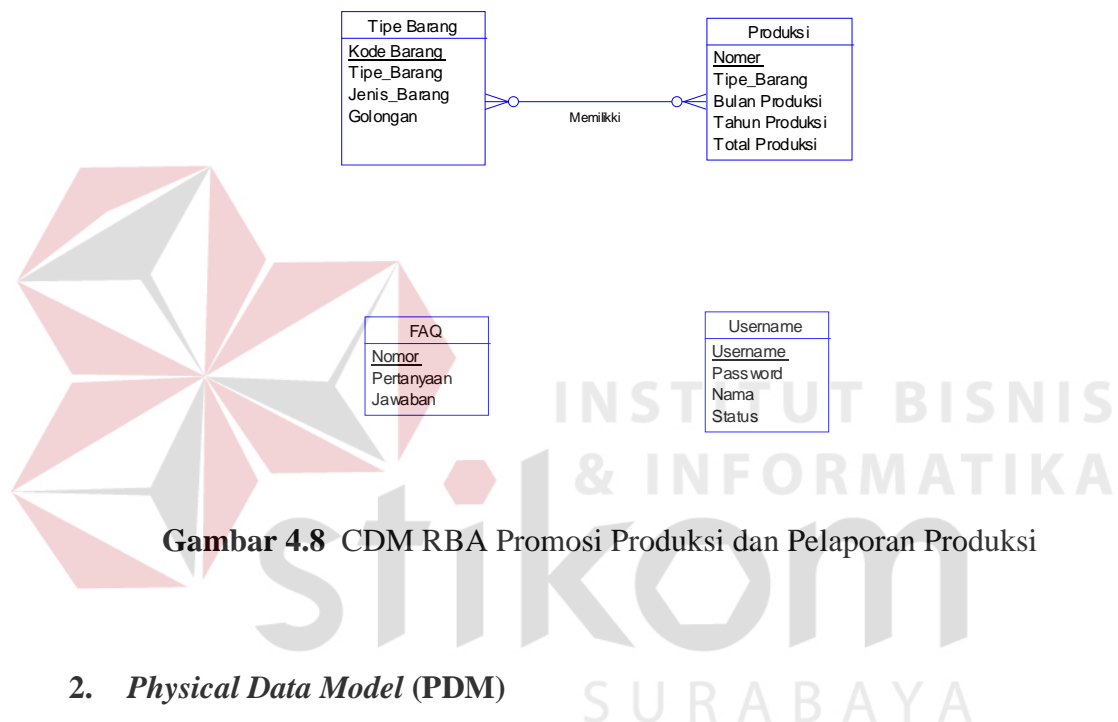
Tipe Barang
Kode Barang
Tipe_Barang
Jenis_Barang
Golongan

Memilikki

Produksi
Nomer
Tipe_Barang
Bulan Produksi
Tahun Produksi
Total Produksi

FAQ
Nomor
Pertanyaan
Jawaban

Username
Username
Password
Nama
Status

INSTITUT BISNIS & INFORMATIKA

**Gambar 4.8** CDM RBA Promosi Produksi dan Pelaporan Produksi

stikom SURABAYA

**2. *Physical Data Model* (PDM)**